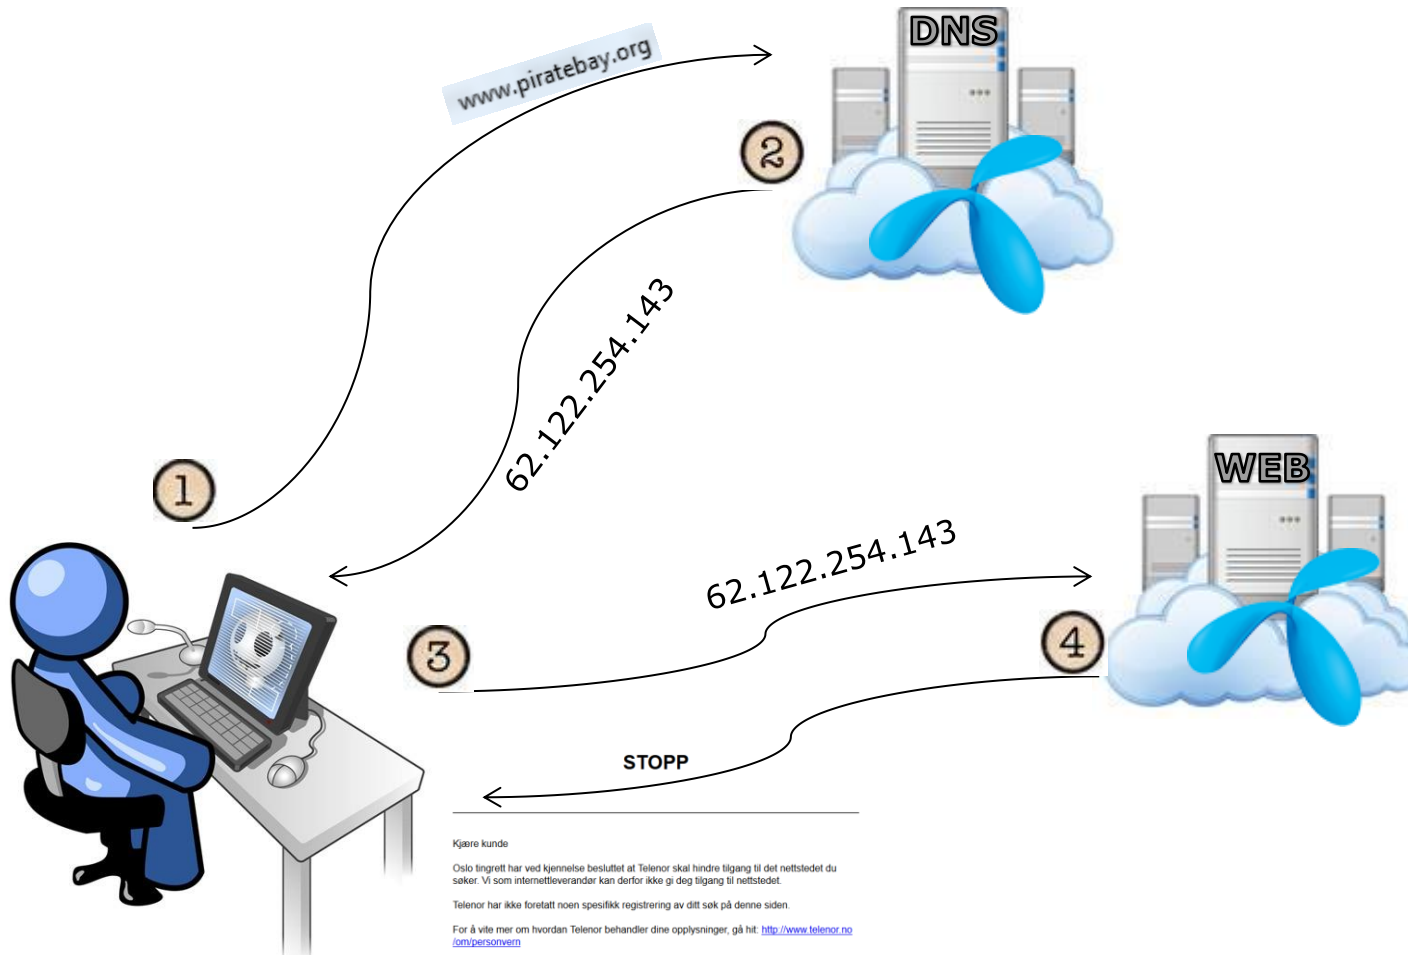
www.piratebay.org

DNS

2

62.122.254.143

1

WEB

62.122.254.143

3

4

STOPP

Kjære kunde

Oslo tingrett har ved kjennelse besluttet at Telenor skal hindre tilgang til det nettstedet du søker. Vi som internettleverandør kan derfor ikke gi deg tilgang til nettstedet.

Telenor har ikke foretatt noen spesifikk registrering av ditt søk på denne siden.

For å vite mer om hvordan Telenor behandler dine opplysninger, gå hit: http://www.telenor.no/om/personvern